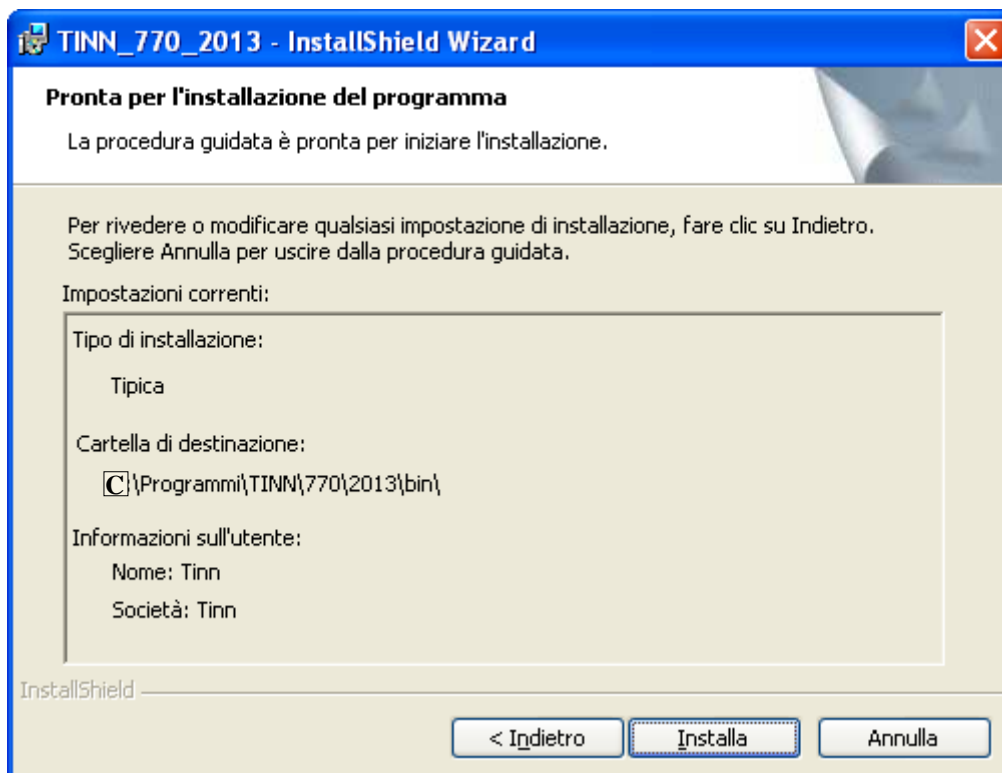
TINN_770_2013 - InstallShield Wizard

Pronta per l'installazione del programma

La procedura guidata è pronta per iniziare l'installazione.

Per rivedere o modificare qualsiasi impostazione di installazione, fare clic su Indietro. Scegliere Annulla per uscire dalla procedura guidata.

Impostazioni correnti:

Tipo di installazione:

Tipica

Cartella di destinazione:

C\Programmi\TINN\770\2013\bin\

Informazioni sull'utente:

Nome: Tinn

Società: Tinn

InstallShield

< Indietro

Installa

Annulla